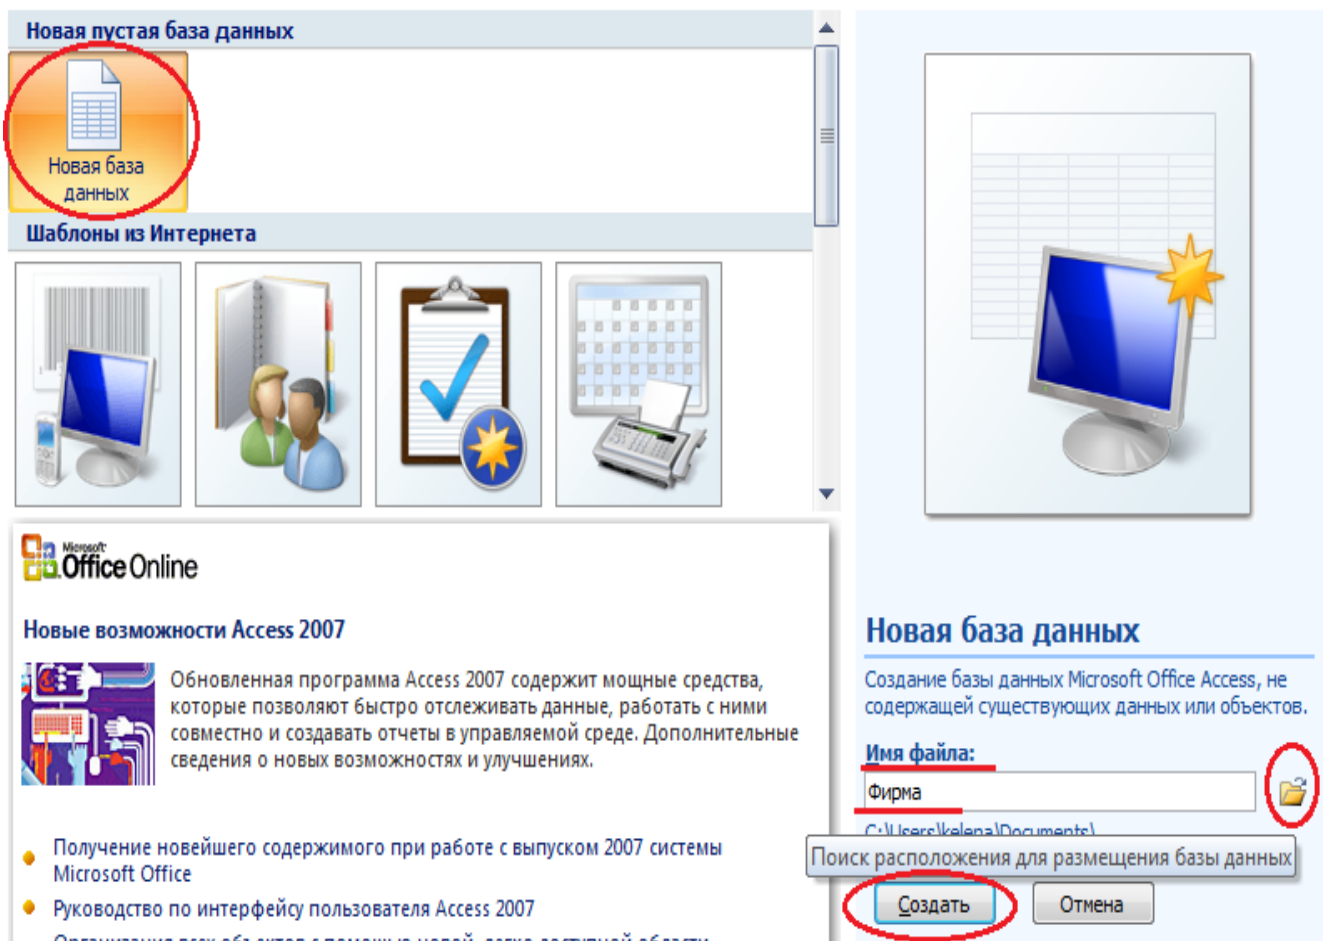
Новая пустая база данных

Новая база данных

Шаблоны из Интернета

Microsoft Office Online

Новые возможности Access 2007

Обновленная программа Access 2007 содержит мощные средства, которые позволяют быстро отслеживать данные, работать с ними совместно и создавать отчеты в управляемой среде. Дополнительные сведения о новых возможностях и улучшениях.

- Получение новейшего содержимого при работе с выпуском 2007 системы Microsoft Office
- Руководство по интерфейсу пользователя Access 2007
- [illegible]

Новая база данных

Создание базы данных Microsoft Office Access, не содержащей существующих данных или объектов.

Имя файла:

Фирма

C:\Users\kelena\Documents\

Поиск расположения для размещения базы данных

Создать

Отмена